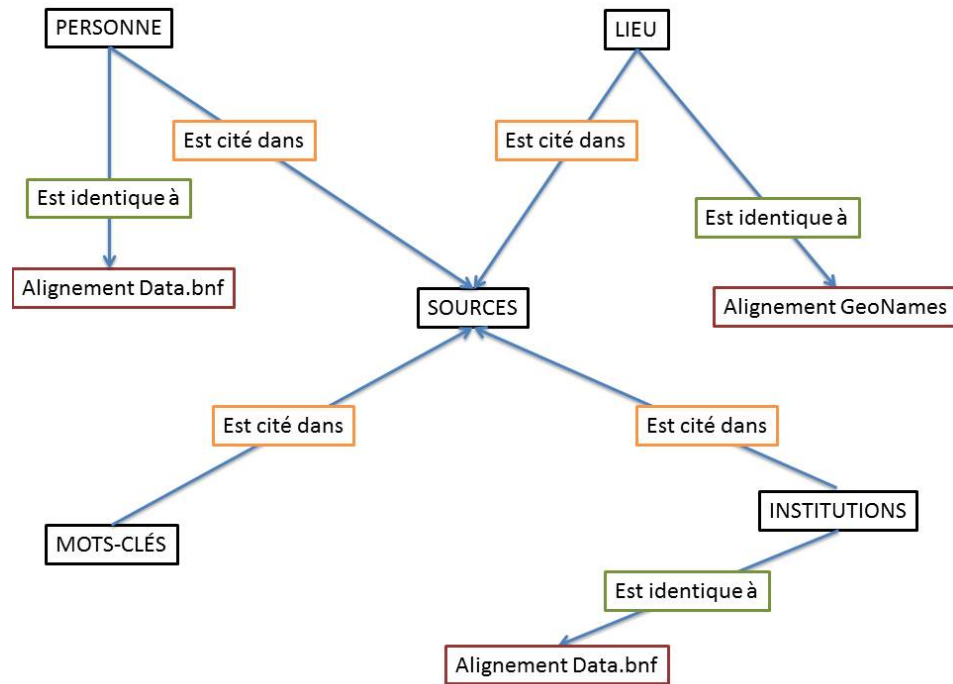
PERSONNE

LIEU

Est cité dans

Est cité dans

Est identique à

Est identique à

Alignement Data.bnf

SOURCES

Alignement GeoNames

Est cité dans

Est cité dans

INSTITUTIONS

MOTS-CLÉS

Est identique à

Alignement Data.bnf